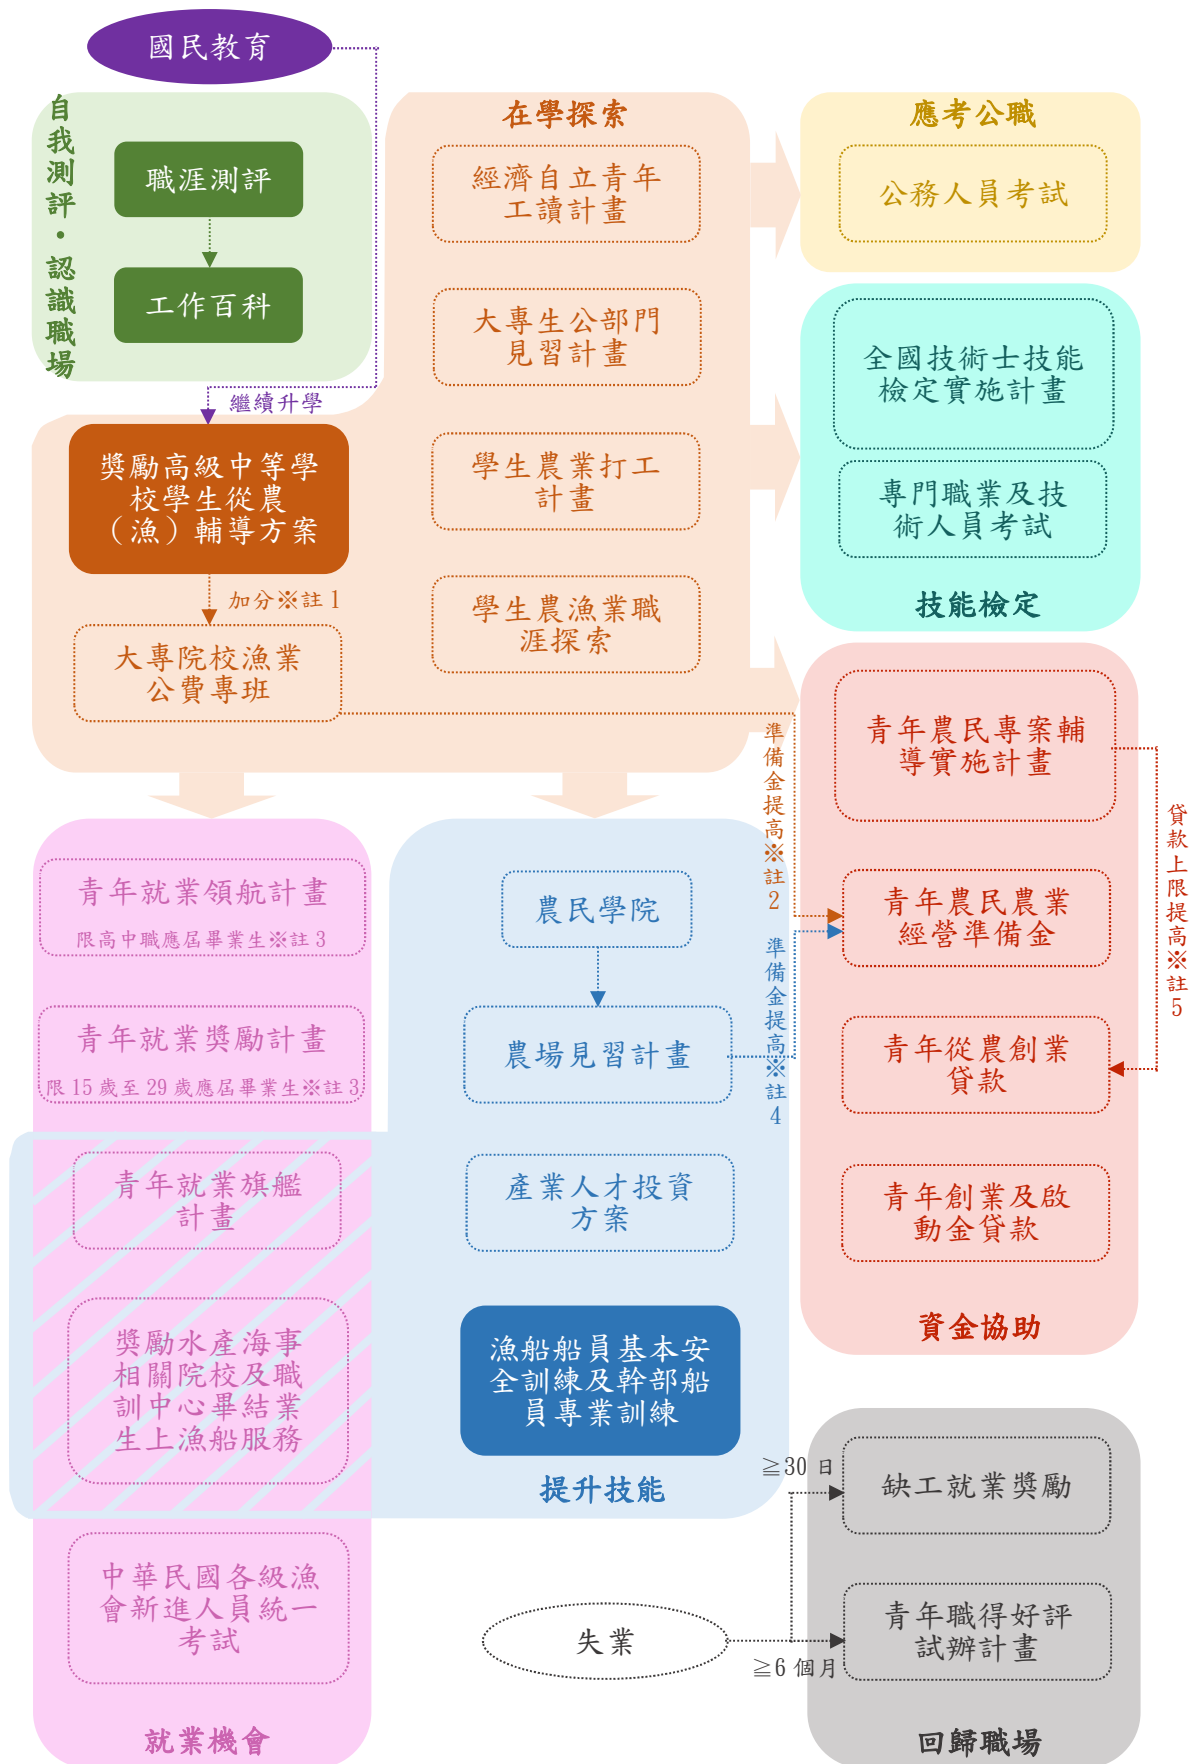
國民教育

自我測評・認識職場

職涯測評

工作百科

繼續升學

獎勵高級中等學校學生從農（漁）輔導方案

加分※註 1

大專院校漁業公費專班

在學探索

經濟自立青年工讀計畫

大專生公部門見習計畫

學生農業打工計畫

學生農漁業職涯探索

應考公職

公務人員考試

全國技術士技能檢定實施計畫

專門職業及技術人員考試

技能檢定

青年農民專案輔導實施計畫

準備金提高※註 2

青年農民農業經營準備金

貸款上限提高※註 5

青年從農創業貸款

青年創業及啟動金貸款

資金協助

青年就業領航計畫

限高中職應屆畢業生※註 3

青年就業獎勵計畫

限 15 歲至 29 歲應屆畢業生※註 3

青年就業旗艦計畫

獎勵水產海事相關院校及職訓中心畢結業生上漁船服務

中華民國各級漁會新進人員統一考試

就業機會

農民學院

農場見習計畫

準備金提高※註 4

產業人才投資方案

漁船船員基本安全訓練及幹部船員專業訓練

提升技能

≧30 日

缺工就業獎勵

失業

≧6 個月

青年職得好評試辦計畫

回歸職場